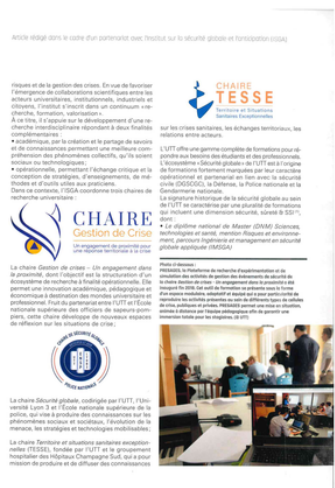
Article rédigé dans le cadre d'un partenariat avec l'Institut sur la sécurité globale et l'anticipation (ISGA)

risques et de la gestion des crises. En vue de favoriser l'émergence de collaborations scientifiques entre les acteurs universitaires, institutionnels, industriels et citoyens, l'Institut s'inscrit dans un continuum «recherche, formation, valorisation».
À ce titre, il s'appuie sur le développement d'une recherche interdisciplinaire répondant à deux finalités complémentaires :
• académique, par la création et le partage de savoirs et de connaissances permettant une meilleure compréhension des phénomènes collectifs, qu'ils soient sociaux ou technologiques ;
• opérationnelle, permettant l'échange critique et la conception de stratégies, d'enseignements, de méthodes et d'outils utiles aux praticiens.
Dans ce contexte, l'ISGA coordonne trois chaires de recherche universitaire :

CHAIRE
Gestion de Crise
Un engagement de proximité pour une réponse territoriale à la crise

La chaire Gestion de crises – Un engagement dans la proximité, dont l'objectif est la structuration d'un écosystème de recherche à finalité opérationnelle. Elle permet une innovation académique, pédagogique et économique à destination des mondes universitaire et professionnel. Fruit du partenariat entre l'UTT et l'École nationale supérieure des officiers de sapeurs-pompiers, cette chaire développe de nouveaux espaces de réflexion sur les situations de crise ;

CHAIRE DE SÉCURITÉ GLOBALE
POLICE NATIONALE

La chaire Sécurité globale, codirigée par l'UTT, l'Université Lyon 3 et l'École nationale supérieure de la police, qui vise à produire des connaissances sur les phénomènes sociaux et sociétaux, l'évolution de la menace, les stratégies et technologies mobilisables ;

La chaire Territoire et situations sanitaires exceptionnelles (TESSE), fondée par l'UTT et le groupement hospitalier des Hôpitaux Champagne Sud, qui a pour mission de produire et de diffuser des connaissances

CHAIRE
TESSE
Territoire et Situations Sanitaires Exceptionnelles

sur les crises sanitaires, les échanges territoriaux, les relations entre acteurs.

L'UTT offre une gamme complète de formations pour répondre aux besoins des étudiants et des professionnels.
L'écosystème «Sécurité globale» de l'UTT est à l'origine de formations fortement marquées par leur caractère opérationnel et partenarial en lien avec la sécurité civile (DGSCGC), la Défense, la Police nationale et la Gendarmerie nationale.
La signature historique de la sécurité globale au sein de l'UTT se caractérise par une pluralité de formations qui incluent une dimension sécurité, sûreté & SSI⁽¹⁾, dont :
• Le diplôme national de Master (DNM) Sciences, technologies et santé, mention Risques et environnement, parcours Ingénierie et management en sécurité globale appliquée (IMSGA)

Photo ci-dessous :
PRESAGES, la Plateforme de recherche d'expérimentation et de simulation des activités de gestion des événements de sécurité de la chaire Gestion de crise – Un engagement dans la proximité a été inaugurée fin 2020. Cet outil de formation est présenté sous la forme d'un espace modulaire, adaptatif et équipé qui a pour particularité de reproduire les activités présentes au sein de différents types de cellules de crise, publiques et privées. PRESAGES permet une mise en situation, animée à distance par l'équipe pédagogique afin de garantir une immersion totale pour les stagiaires. (© UTT)